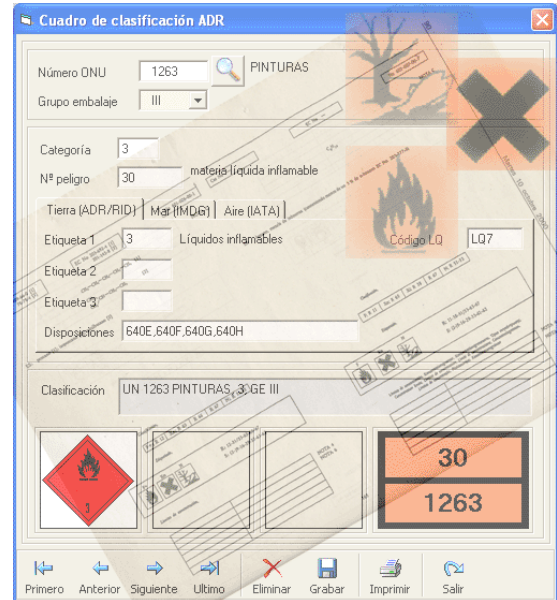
Cuadro de clasificación ADR

Número ONU 1263 PINTURAS

Grupo embalaje III

Categoría 3

Nº peligro 30 materia líquida inflamable

Tierra (ADR/RID) | Mar (IMDG) | Aire (IATA)

Etiqueta 1 3 Líquidos inflamables Código LQ LQ7

Etiqueta 2

Etiqueta 3

Disposiciones 640E,640F,640G,640H

Clasificación UN 1263 PINTURAS, 3, GE III

3

30

1263

Primero Anterior Siguiente Ultimo Eliminar Grabar Imprimir Salir